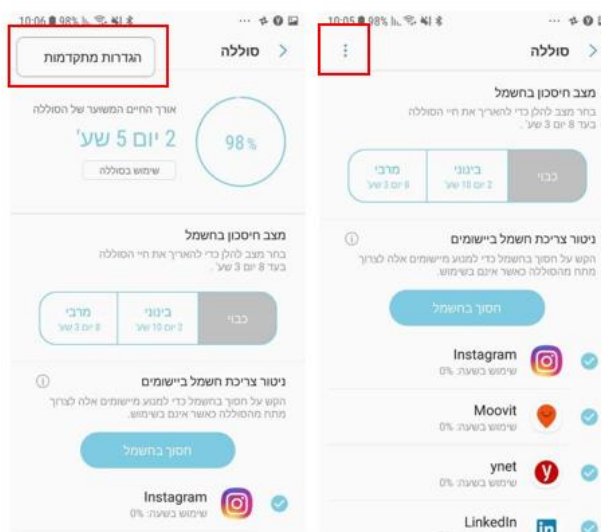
10:06 98%

הגדרות מתקדמות

סוללה

אורך החיים המשוער של הסוללה

2 יום 5 שע'

98%

שימוש בסוללה

מצב חיסכון בחשמל

בחר מצב להלך כדי להאריך את חיי הסוללה בעד 8 יום 3 שע'.

| מרבי | בינוני | כבוי |
|---|---|---|
| 8 יום 3 שע' | 2 יום 10 שע' | |

ניטור צריכת חשמל ביישומים

הקש על חסוך החשמל כדי למנוע מיישומים אלה לצרוך מתח מהסוללה כאשר אינם בשימוש.

חסוך בחשמל

Instagram
שימוש בשעה: 0%

10:05 98%

סוללה

מצב חיסכון בחשמל

בחר מצב להלך כדי להאריך את חיי הסוללה בעד 8 יום 3 שע'.

| מרבי | בינוני | כבוי |
|---|---|---|
| 8 יום 3 שע' | 2 יום 10 שע' | |

ניטור צריכת חשמל ביישומים

הקש על חסוך החשמל כדי למנוע מיישומים אלה לצרוך מתח מהסוללה כאשר אינם בשימוש.

חסוך בחשמל

Instagram
שימוש בשעה: 0%

Moovit
שימוש בשעה: 0%

ynet
שימוש בשעה: 0%

LinkedIn